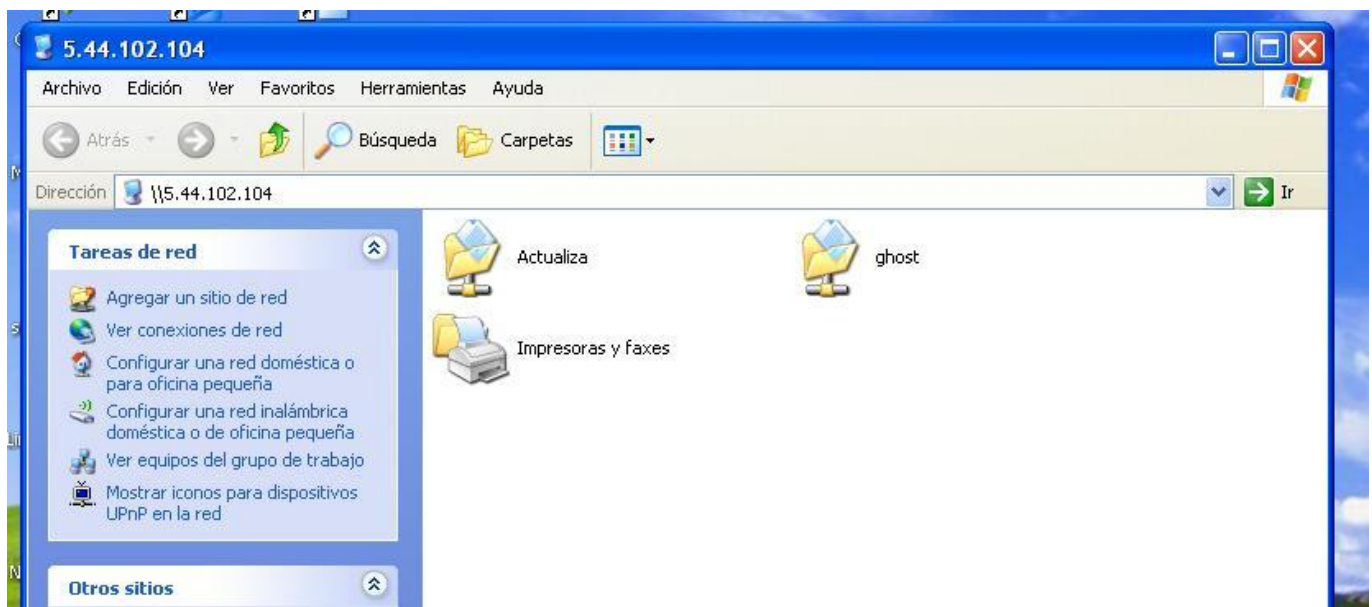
5.44.102.104

Archivo Edición Ver Favoritos Herramientas Ayuda

Atrás Búsqueda Carpetas

Dirección \\5.44.102.104 Ir

Tareas de red

Agregar un sitio de red
Ver conexiones de red
Configurar una red doméstica o para oficina pequeña
Configurar una red inalámbrica doméstica o de oficina pequeña
Ver equipos del grupo de trabajo
Mostrar iconos para dispositivos UPnP en la red

Otros sitios

Actualiza

ghost

Impresoras y faxes